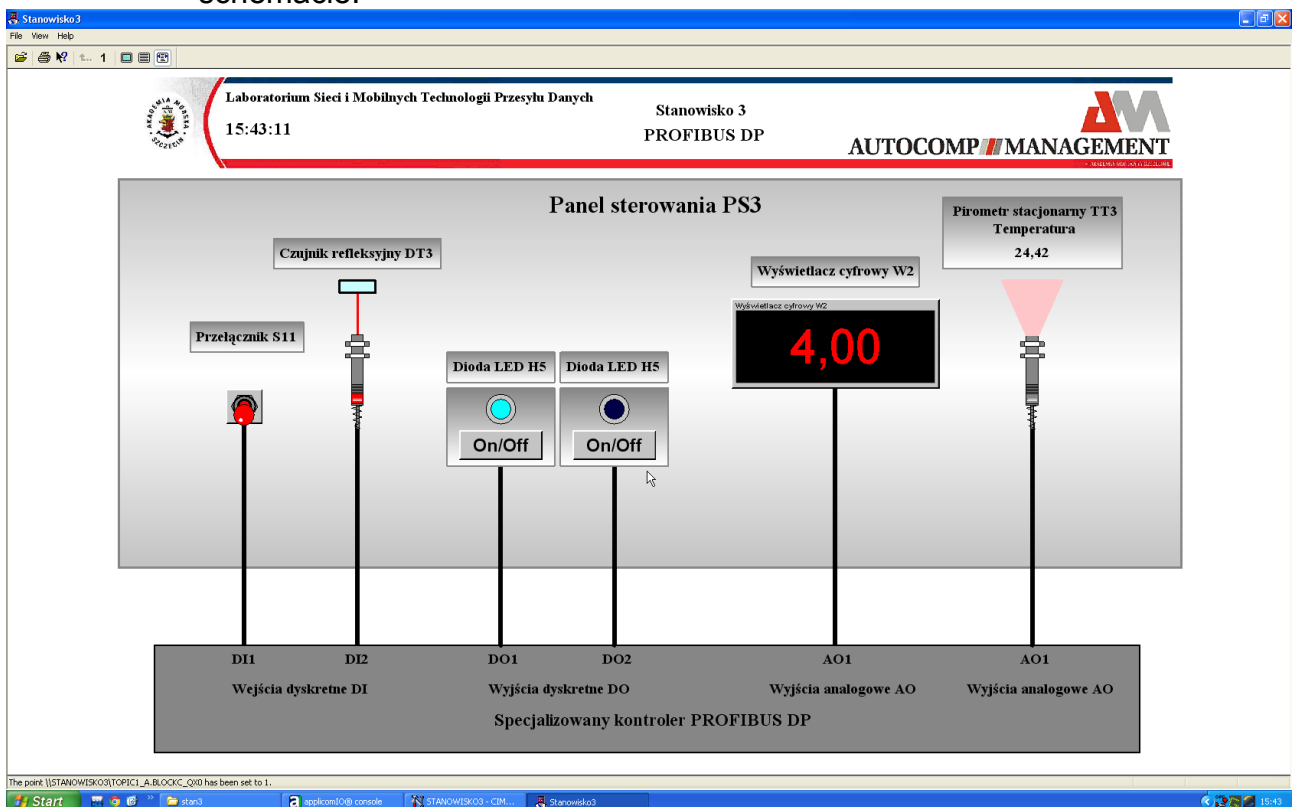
schematic.

Stanowisko3
File View Help

Laboratorium Sieci i Mobilnych Technologii Przesyłu Danych
15:43:11
Stanowisko 3
PROFIBUS DP
AUTOCOMP MANAGEMENT

Panel sterowania PS3

Pirometr stacjonarny TT3
Temperatura
24,42

Czujnik refleksyjny DT3

Wyświetlacz cyfrowy W2

Przełącznik S11

Wyświetlacz cyfrowy W2
4,00

Dioda LED H5
On/Off

Dioda LED H5
On/Off

DI1
DI2
DO1
DO2
AO1
AO1

Wejścia dyskretne DI
Wyjścia dyskretne DO
Wyjścia analogowe AO
Wyjścia analogowe AO

Specjalizowany kontroler PROFIBUS DP

The point \\STANOWISKO3\TOPIC1_A.BLOCKC_QX0 has been set to 1.

Start
stan3
applicomIO® console
STANOWISKO3 - CIM...
Stanowisko3
15:43